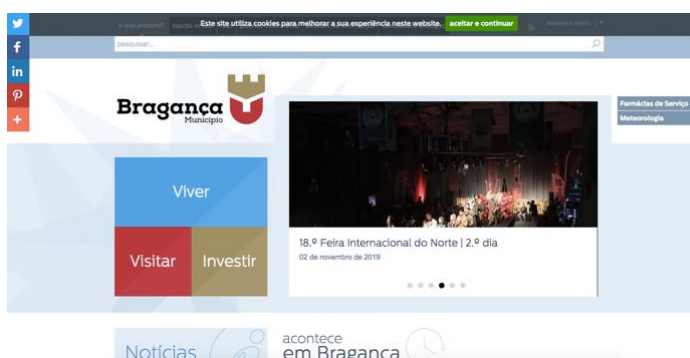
Este site utiliza cookies para melhorar a sua experiência neste website. aceitar e continuar

pesquisar...

Bragança Município

Farmácias de Serviço
Meteorologia

Viver
Visitar
Investir

18.º Feira Internacional do Norte | 2.º dia
02 de novembro de 2019

Notícias
acontece em Bragança